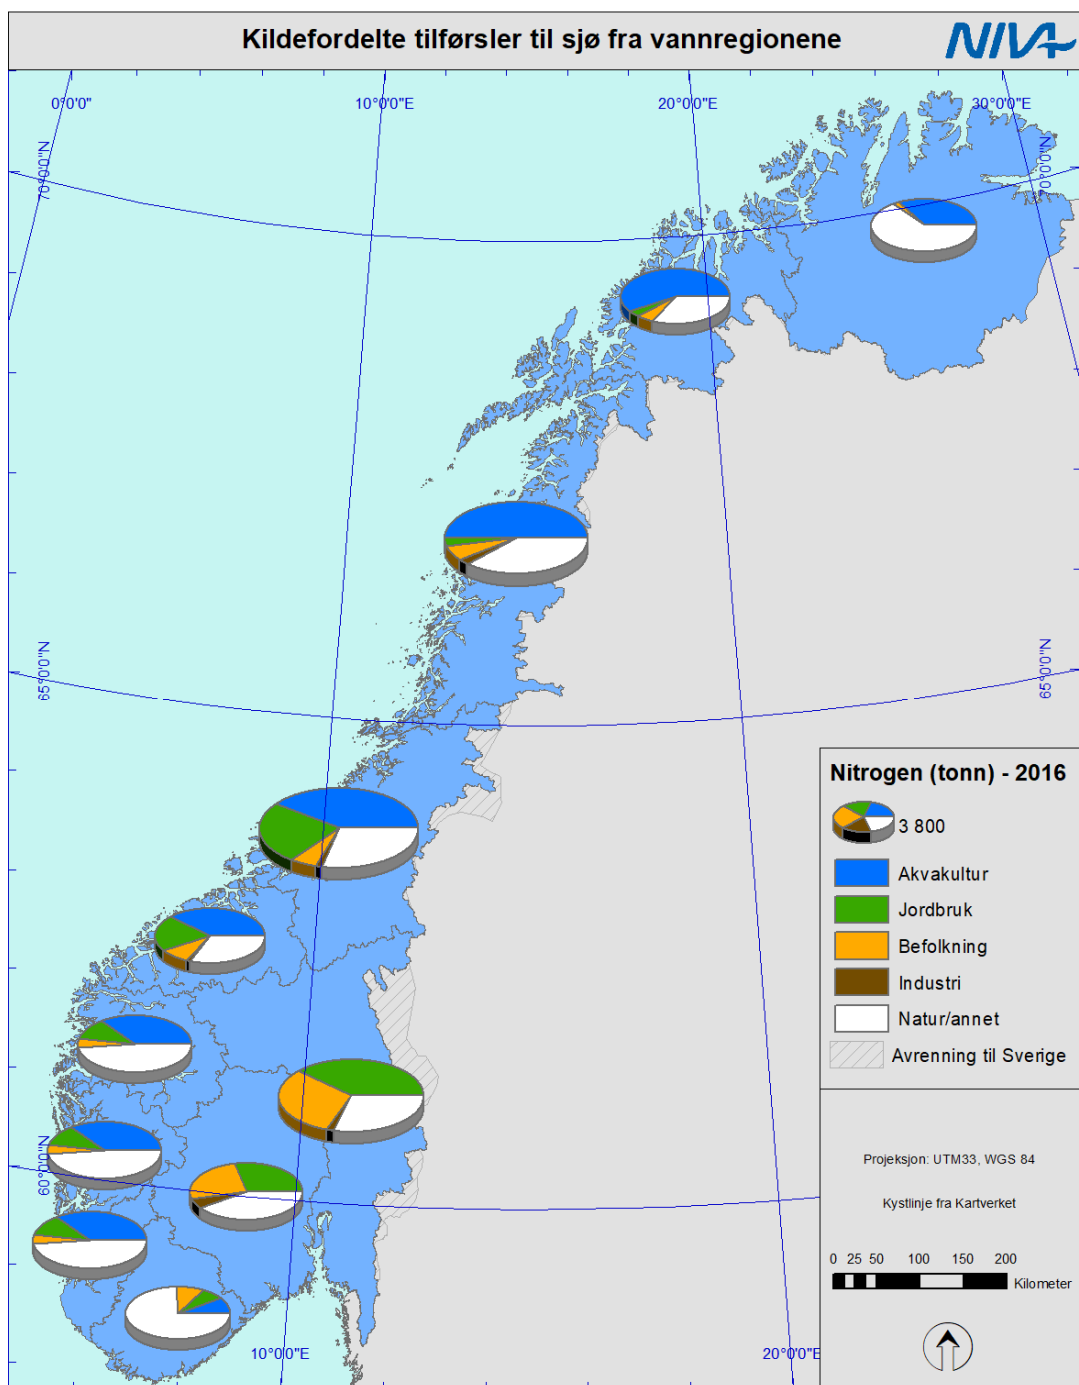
Kildefordelte tilførsler til sjø fra vannregionene

NIVA

0°0'0"
10°0'0"E
20°0'0"E
30°0'0"E
70°0'0"N
70°0'0"N
65°0'0"N
65°0'0"N
60°0'0"N
10°0'0"E
20°0'0"E

Nitrogen (tonn) - 2016

3 800

Akvakultur
Jordbruk
Befolkning
Industri
Natur/annet
Avrenning til Sverige

Projeksjon: UTM33, WGS 84

Kystlinje fra Kartverket

0 25 50 100 150 200
Kilometer